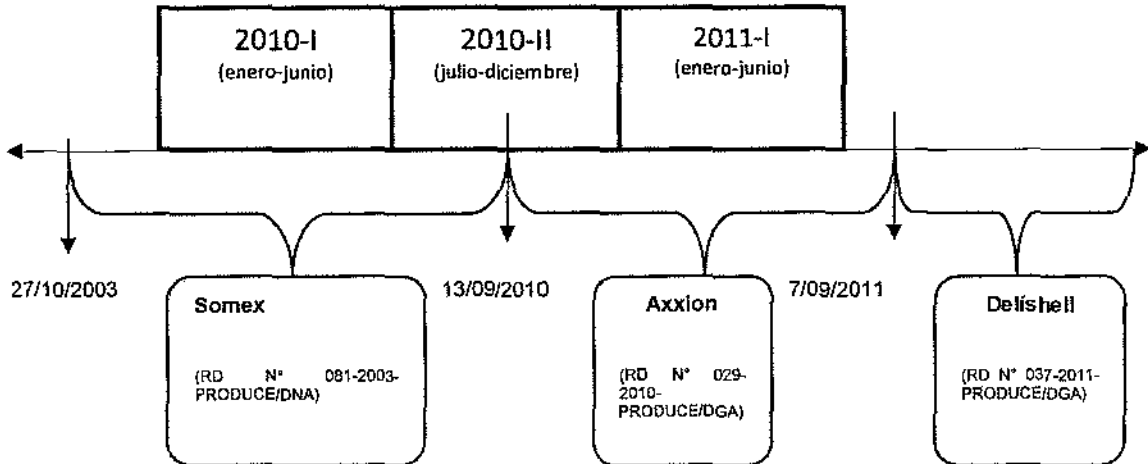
2010-I
(enero-junio)

2010-II
(julio-diciembre)

2011-I
(enero-junio)

27/10/2003

Somex

(RD N° 081-2003-PRODUCE/DNA)

13/09/2010

Axxion

(RD N° 029-2010-PRODUCE/DGA)

7/09/2011

Delisheli

(RD N° 037-2011-PRODUCE/DGA)